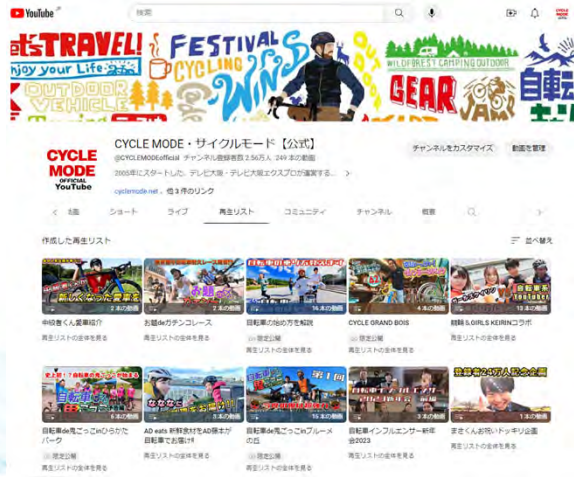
YouTube

検索

TRAVEL! Enjoy your Life FESTIVAL CYCLING WINDS OUTDOOR VEHICLE WILDFOREST CAMPING OUTDOOR GEAR JAM 自転

CYCLE MODE OFFICIAL YouTube

CYCLE MODE・サイクルモード【公式】

@CYCLEMODEofficial チャンネル登録者数 2.56万人 249 本の動画

2005年にスタートした、テレビ大阪・テレビ大阪エクスプロが運営する...

cyclemode.net 、他 3 件のリンク

チャンネルをカスタマイズ

動画を管理

ホーム ショート ライブ 再生リスト コミュニティ チャンネル 概要

作成した再生リスト

並べ替え

3 本の動画
中級者くん愛車紹介
再生リストの全体を見る

3 本の動画
お題deガチンコレース
再生リストの全体を見る

16 本の動画
自転車屋の知の方を解説
限定公開
再生リストの全体を見る

4 本の動画
CYCLE GRAND BOIS
限定公開
再生リストの全体を見る

4 本の動画
競輪 & GIRLS KEIRINコラボ
再生リストの全体を見る

5 本の動画
自転車de鬼ごっこinひらかたパーク
限定公開
再生リストの全体を見る

3 本の動画
AD eats 新幹線に自転車で勝負？ADで勝本が自転車でお届け!!
再生リストの全体を見る

15 本の動画
自転車de鬼ごっこinブルーメの丘
再生リストの全体を見る

3 本の動画
自転車インフルエンサー新年会2023
限定公開
再生リストの全体を見る

1 本の動画
登録者2.5万人記念企画
まさくんお祝いドッキリ企画
再生リストの全体を見る